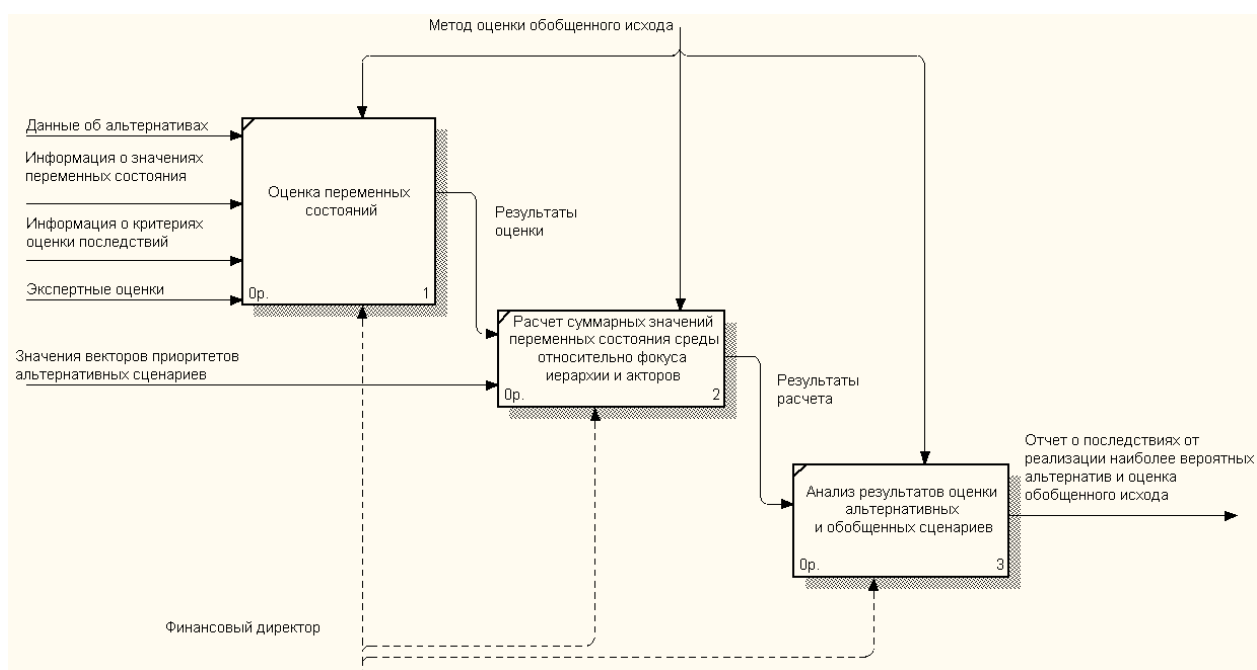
Метод оценки обобщенного исхода

Данные об альтернативах

Информация о значениях переменных состояния

Информация о критериях оценки последствий

Экспертные оценки

Оценка переменных состояний

0р.

1

Результаты оценки

Расчет суммарных значений переменных состояния среды относительно фокуса иерархии и акторов

0р.

2

Значения векторов приоритетов альтернативных сценариев

Результаты расчета

Отчет о последствиях от реализации наиболее вероятных альтернатив и оценка обобщенного исхода

Анализ результатов оценки альтернативных и обобщенных сценариев

0р.

3

Финансовый директор